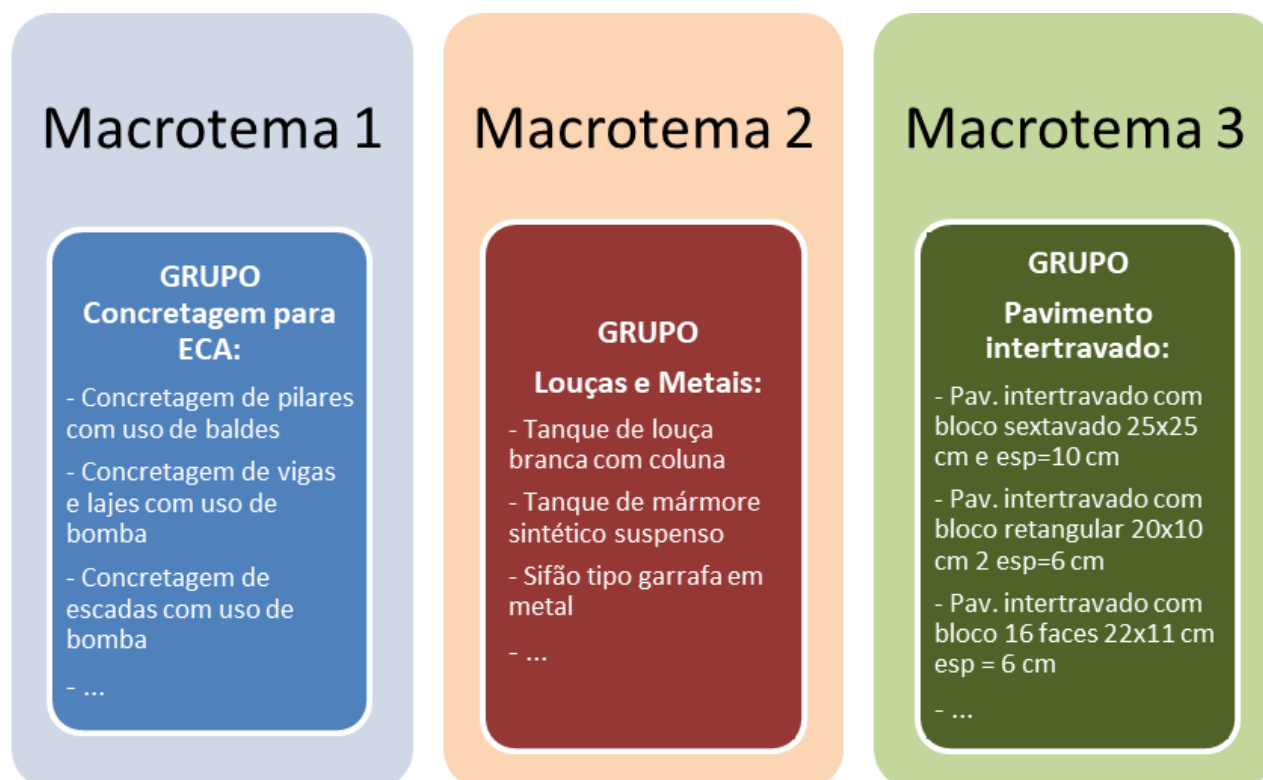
Macrotema 1

GRUPO
Concretagem para ECA:

- Concretagem de pilares com uso de baldes

- Concretagem de vigas e lajes com uso de bomba

- Concretagem de escadas com uso de bomba

- ...

Macrotema 2

GRUPO

Louças e Metais:

- Tanque de louça branca com coluna

- Tanque de mármore sintético suspenso

- Sifão tipo garrafa em metal

- ...

Macrotema 3

GRUPO

Pavimento intertravado:

- Pav. intertravado com bloco sextavado 25x25 cm e esp=10 cm

- Pav. intertravado com bloco retangular 20x10 cm 2 esp=6 cm

- Pav. intertravado com bloco 16 faces 22x11 cm esp = 6 cm

- ...